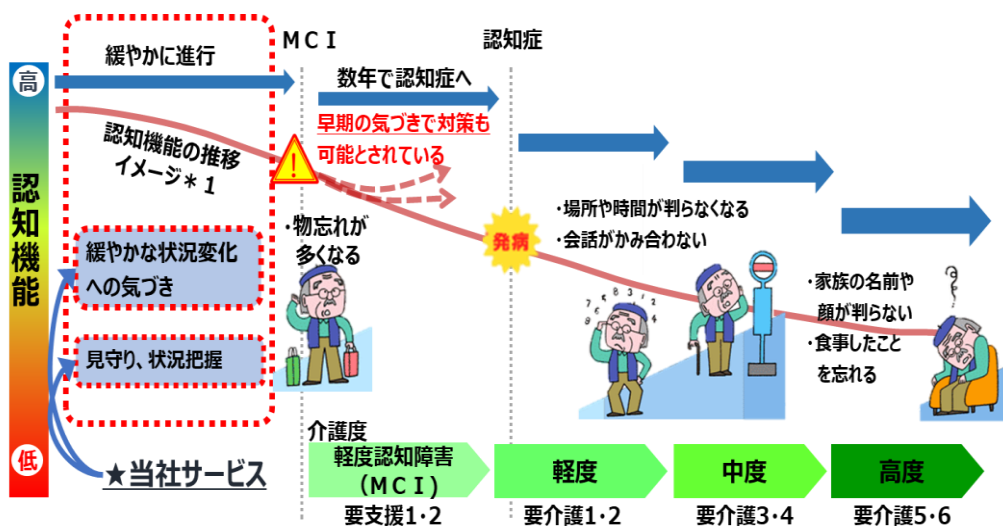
高

認知機能

低

緩やかに進行

認知機能の推移
イメージ＊1

緩やかな状況変化への気づき

見守り、状況把握

★当社サービス

ＭＣＩ

数年で認知症へ

早期の気づきで対策も可能とされている

・物忘れが
多くなる

認知症

発病

・場所や時間が判らなくなる
・会話がかみ合わない

・家族の名前や
顔が判らない
・食事したこと
を忘れる

介護度

軽度認知障害
（ＭＣＩ）
要支援1・2

軽度
要介護1・2

中度
要介護3・4

高度
要介護5・6